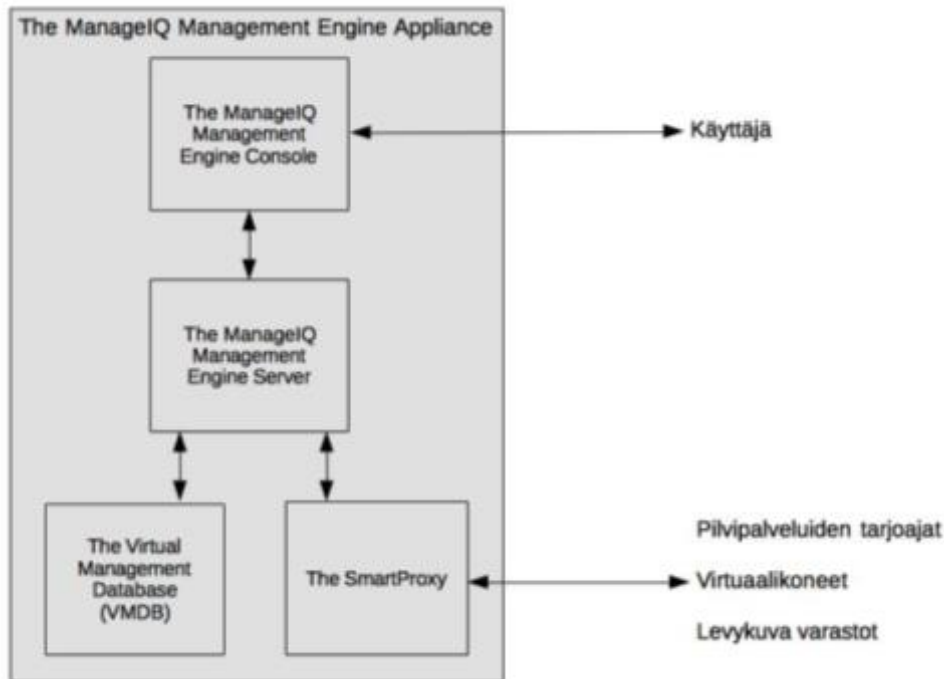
The ManageIQ Management Engine Appliance

The ManageIQ Management Engine Console

Käyttäjä

The ManageIQ Management Engine Server

The Virtual Management Database (VMDB)

The SmartProxy

Pilvipalveluiden tarjoajat

Virtuaalikoneet

Levykuva varastot